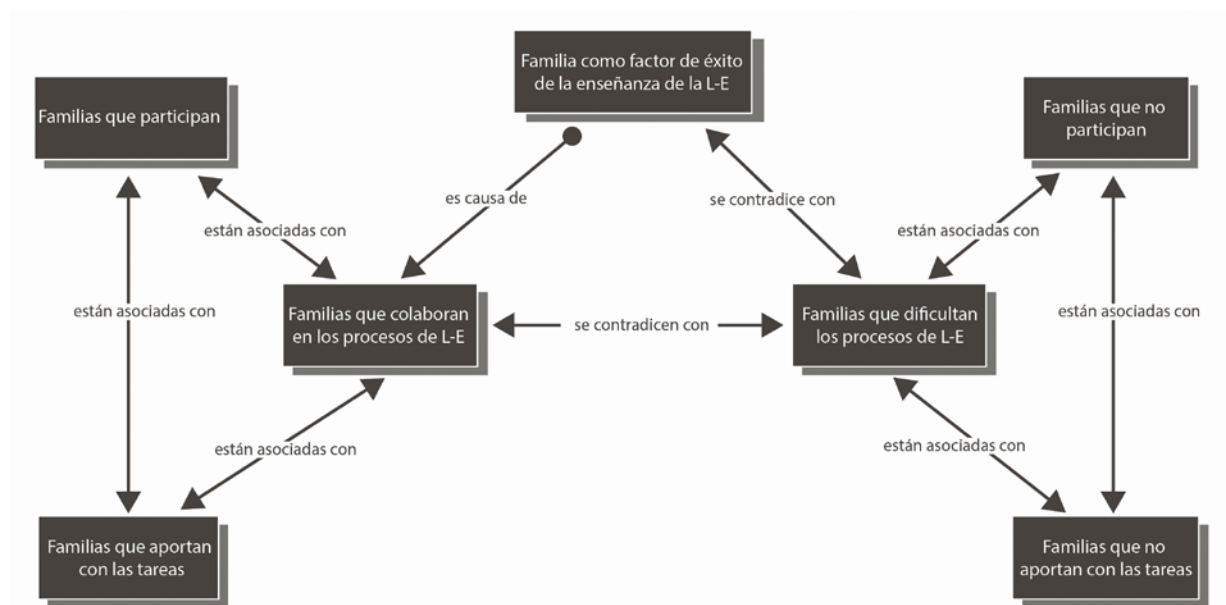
Familia como factor de éxito de la enseñanza de la L-E

Familias que participan

Familias que no participan

es causa de

se contradice con

están asociadas con

están asociadas con

están asociadas con

están asociadas con

Familias que colaboran en los procesos de L-E

se contradicen con

Familias que dificultan los procesos de L-E

están asociadas con

están asociadas con

Familias que aportan con las tareas

Familias que no aportan con las tareas